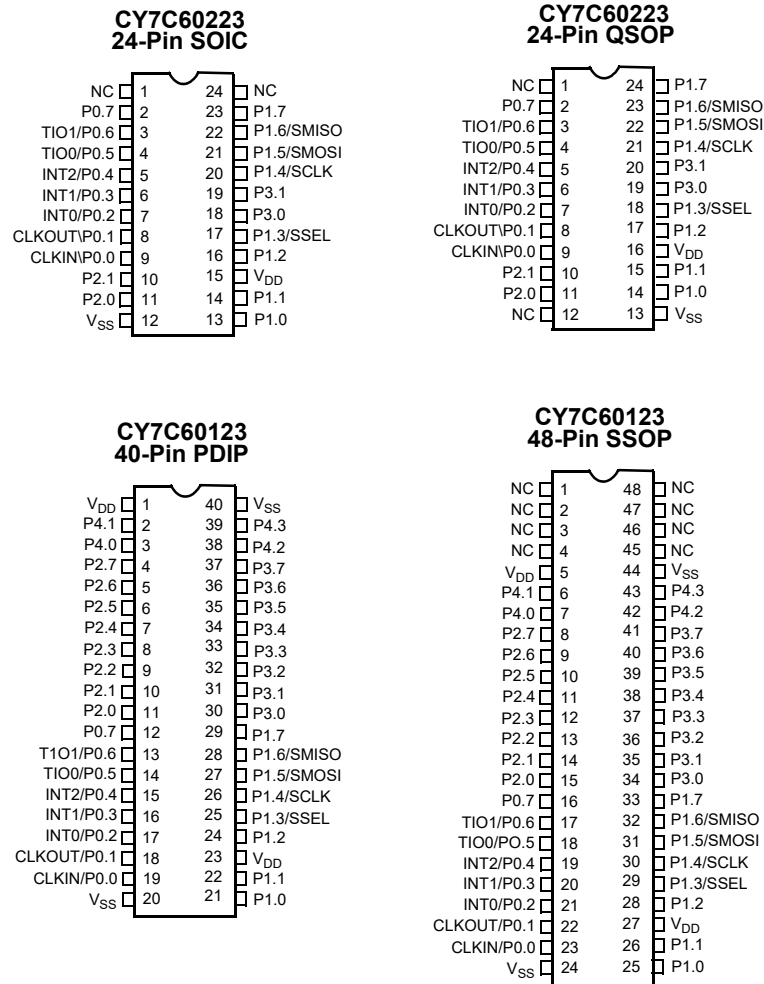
CY7C60223
24-Pin SOIC

NC 1 24 NC
P0.7 2 23 P1.7
TIO1/P0.6 3 22 P1.6/SMISO
TIO0/P0.5 4 21 P1.5/SMOSI
INT2/P0.4 5 20 P1.4/SCLK
INT1/P0.3 6 19 P3.1
INT0/P0.2 7 18 P3.0
CLKOUT\P0.1 8 17 P1.3/SSEL
CLKIN\P0.0 9 16 P1.2
P2.1 10 15 $V_{DD}$
P2.0 11 14 P1.1
$V_{SS}$ 12 13 P1.0

CY7C60223
24-Pin QSOP

NC 1 24 P1.7
P0.7 2 23 P1.6/SMISO
TIO1/P0.6 3 22 P1.5/SMOSI
TIO0/P0.5 4 21 P1.4/SCLK
INT2/P0.4 5 20 P3.1
INT1/P0.3 6 19 P3.0
INT0/P0.2 7 18 P1.3/SSEL
CLKOUT\P0.1 8 17 P1.2
CLKIN\P0.0 9 16 $V_{DD}$
P2.1 10 15 P1.1
P2.0 11 14 P1.0
NC 12 13 $V_{SS}$

CY7C60123
40-Pin PDIP

$V_{DD}$ 1 40 $V_{SS}$
P4.1 2 39 P4.3
P4.0 3 38 P4.2
P2.7 4 37 P3.7
P2.6 5 36 P3.6
P2.5 6 35 P3.5
P2.4 7 34 P3.4
P2.3 8 33 P3.3
P2.2 9 32 P3.2
P2.1 10 31 P3.1
P2.0 11 30 P3.0
P0.7 12 29 P1.7
T1O1/P0.6 13 28 P1.6/SMISO
TIO0/P0.5 14 27 P1.5/SMOSI
INT2/P0.4 15 26 P1.4/SCLK
INT1/P0.3 16 25 P1.3/SSEL
INT0/P0.2 17 24 P1.2
CLKOUT/P0.1 18 23 $V_{DD}$
CLKIN/P0.0 19 22 P1.1
$V_{SS}$ 20 21 P1.0

CY7C60123
48-Pin SSOP

NC 1 48 NC
NC 2 47 NC
NC 3 46 NC
NC 4 45 NC
$V_{DD}$ 5 44 $V_{SS}$
P4.1 6 43 P4.3
P4.0 7 42 P4.2
P2.7 8 41 P3.7
P2.6 9 40 P3.6
P2.5 10 39 P3.5
P2.4 11 38 P3.4
P2.3 12 37 P3.3
P2.2 13 36 P3.2
P2.1 14 35 P3.1
P2.0 15 34 P3.0
P0.7 16 33 P1.7
TIO1/P0.6 17 32 P1.6/SMISO
TIO0/PO.5 18 31 P1.5/SMOSI
INT2/P0.4 19 30 P1.4/SCLK
INT1/P0.3 20 29 P1.3/SSEL
INT0/P0.2 21 28 P1.2
CLKOUT/P0.1 22 27 $V_{DD}$
CLKIN/P0.0 23 26 P1.1
$V_{SS}$ 24 25 P1.0